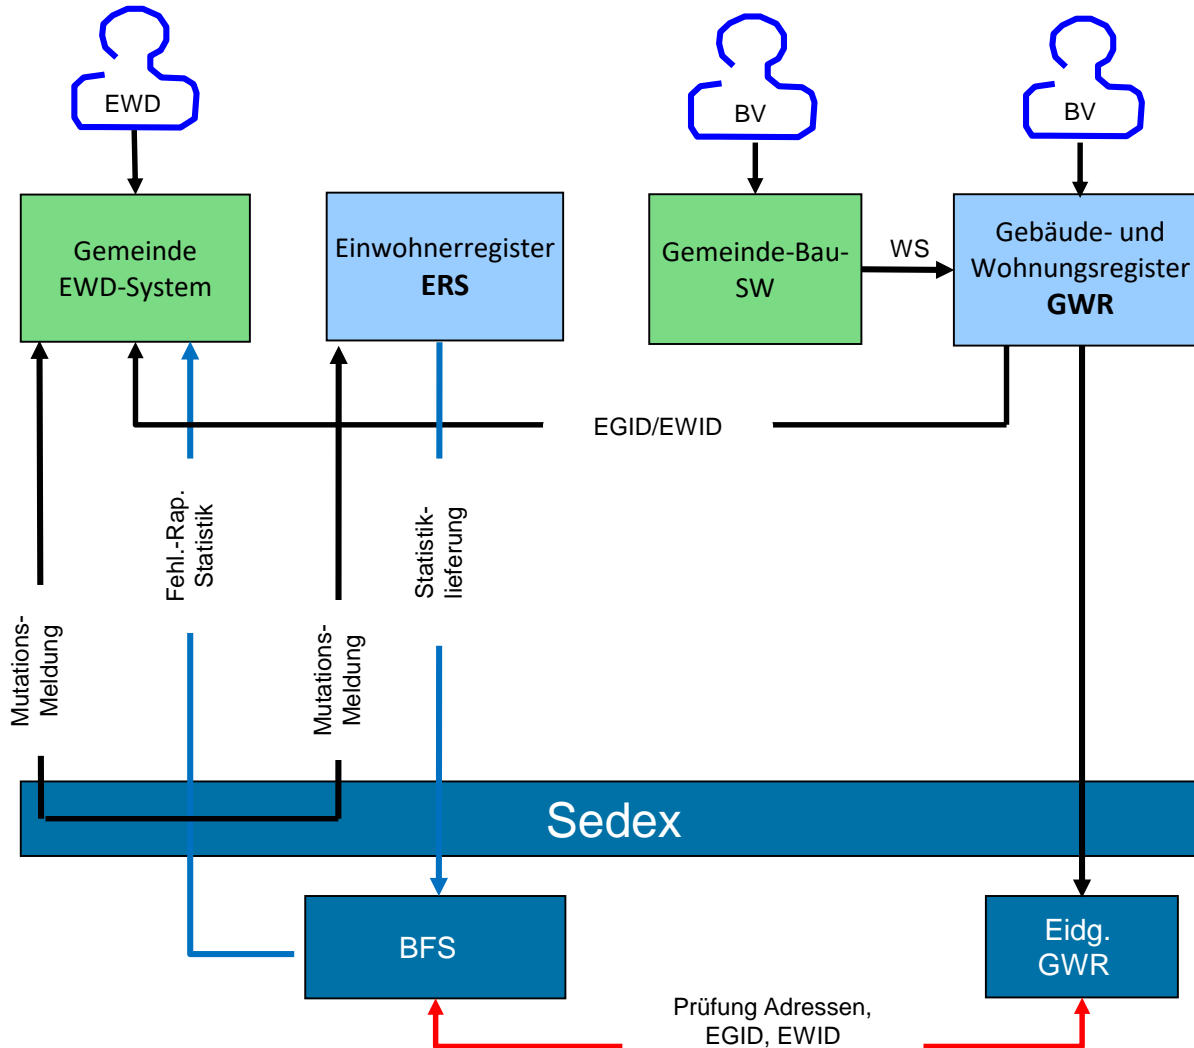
EWD

BV

BV

Gemeinde EWD-System

Einwohnerregister **ERS**

Gemeinde-Bau-SW

WS

Gebäude- und Wohnungsregister **GWR**

EGID/EWID

Mutations-Meldung

Fehl.-Rap. Statistik

Mutations-Meldung

Statistiklieferung

Sedex

BFS

Eidg. GWR

Prüfung Adressen, EGID, EWID